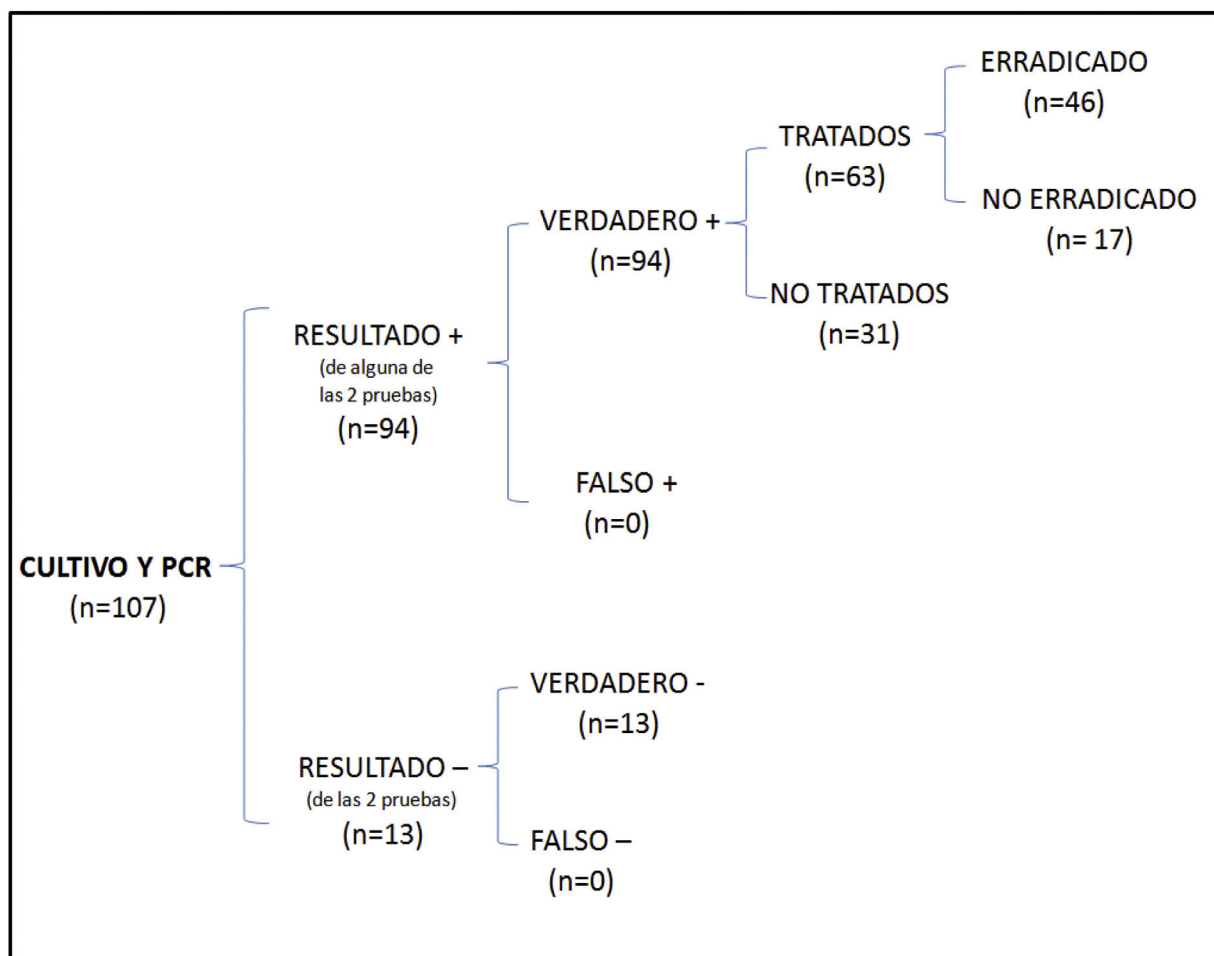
CULTIVO Y PCR
(n=107)

RESULTADO +
(de alguna de las 2 pruebas)
(n=94)

VERDADERO +
(n=94)

TRATADOS
(n=63)

ERRADICADO
(n=46)

NO ERRADICADO
(n= 17)

NO TRATADOS
(n=31)

FALSO +
(n=0)

RESULTADO –
(de las 2 pruebas)
(n=13)

VERDADERO -
(n=13)

FALSO –
(n=0)